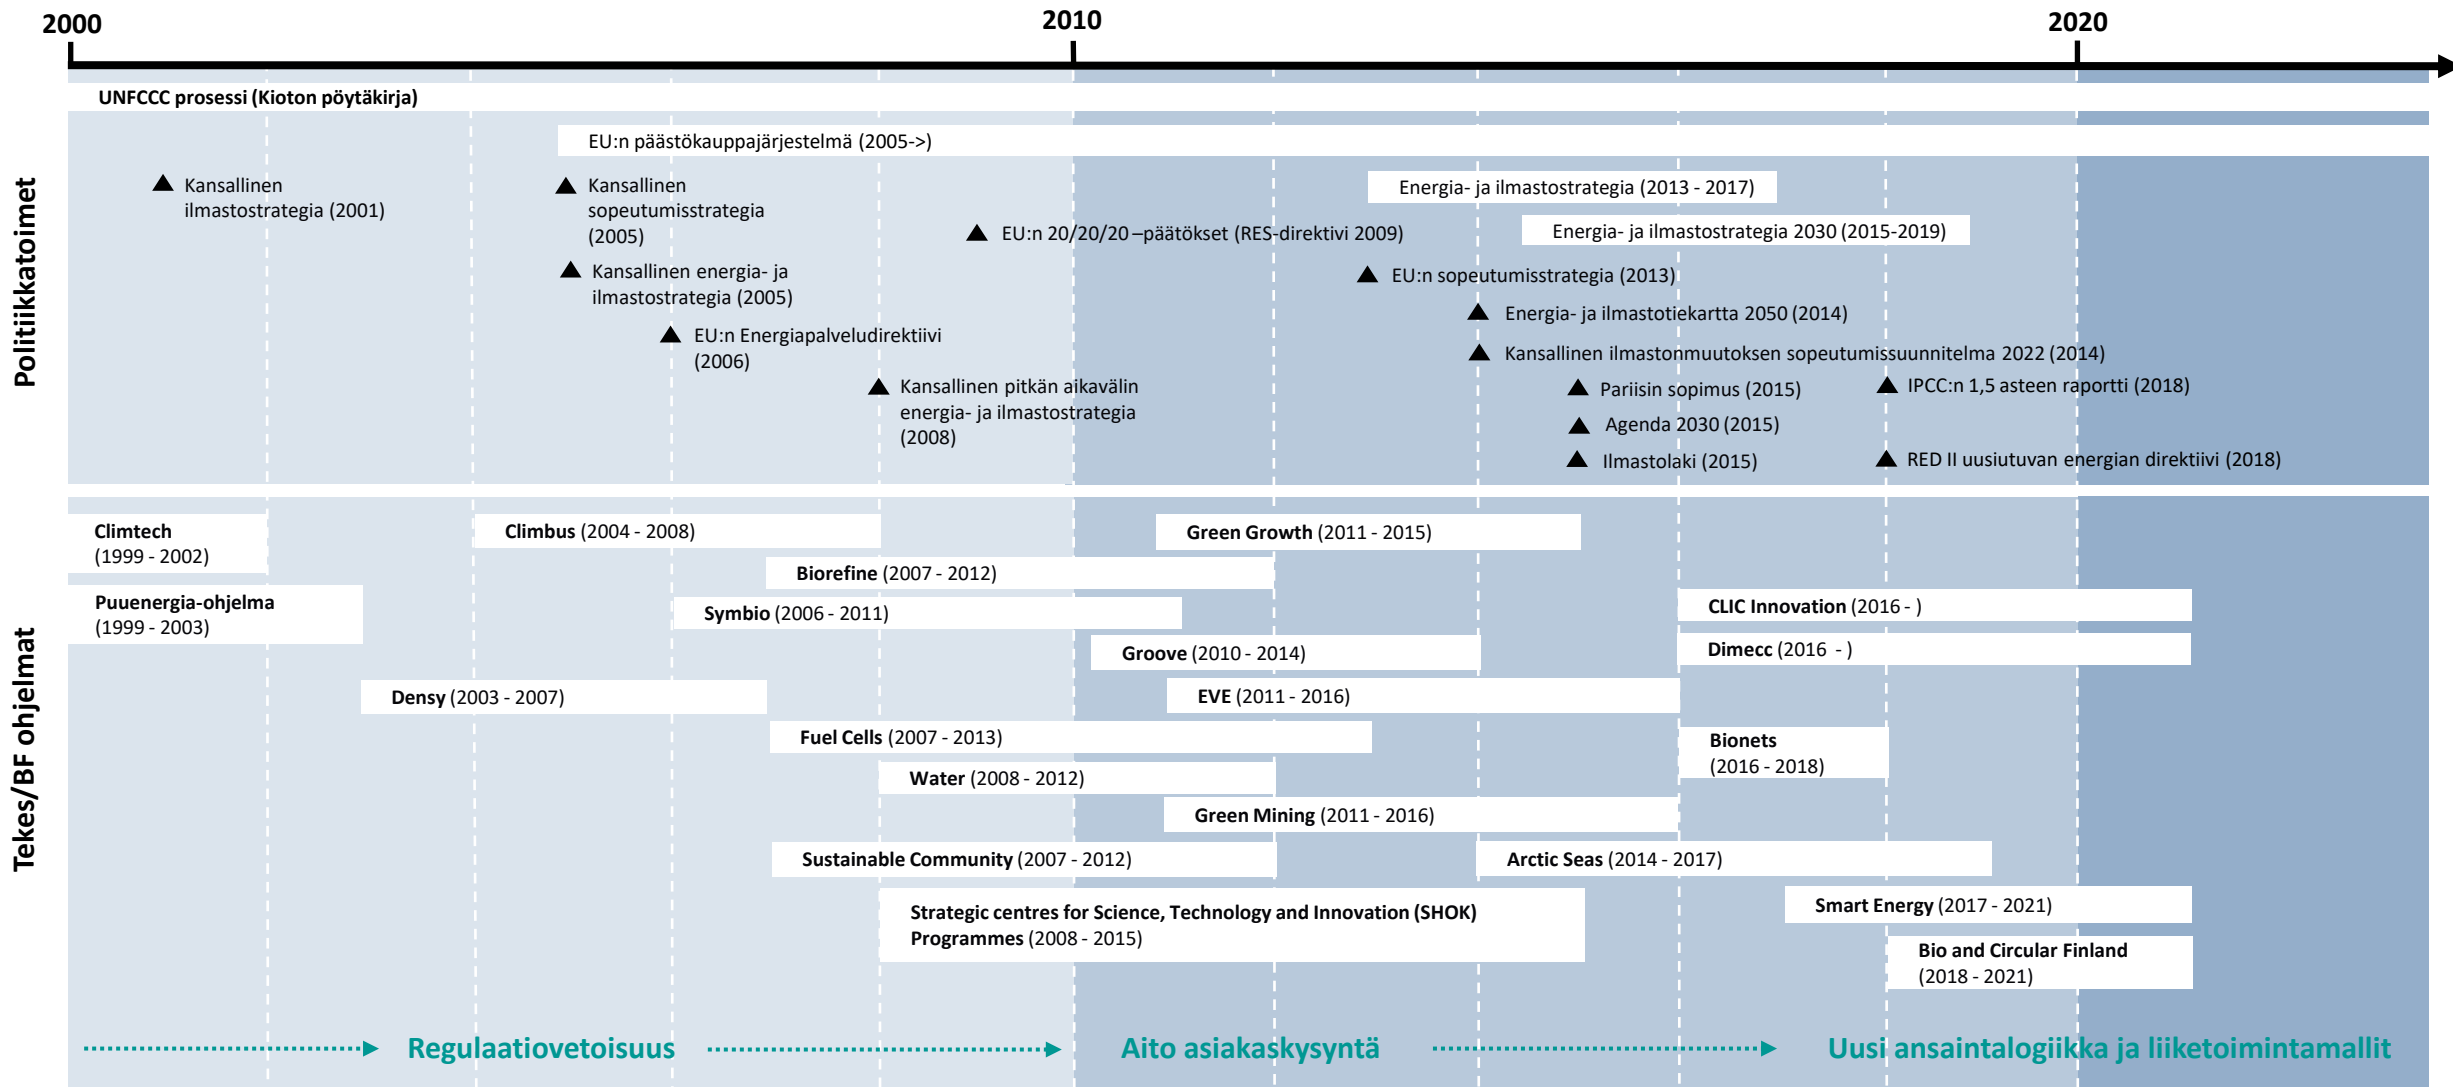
2000 2010 2020

Politiikkatoimet

UNFCCC prosessi (Kioton pöytäkirja)

EU:n päästökauppajärjestelmä (2005->)

Kansallinen ilmastostrategia (2001)

Kansallinen sopeutumisstrategia (2005)

Kansallinen energia- ja ilmastostrategia (2005)

EU:n Energiapalveludirektiivi (2006)

Kansallinen pitkän aikavälin energia- ja ilmastostrategia (2008)

EU:n 20/20/20 –päätökset (RES-direktivi 2009)

Energia- ja ilmastostrategia (2013 - 2017)

Energia- ja ilmastostrategia 2030 (2015-2019)

EU:n sopeutumisstrategia (2013)

Energia- ja ilmastotiekartta 2050 (2014)

Kansallinen ilmastonmuutoksen sopeutumissuunnitelma 2022 (2014)

Pariisin sopimus (2015)

IPCC:n 1,5 asteen raportti (2018)

Agenda 2030 (2015)

Ilmastolaki (2015)

RED II uusiutuvan energian direktiivi (2018)

Tekes/BF ohjelmat

Climtech (1999 - 2002)

Climbus (2004 - 2008)

Green Growth (2011 - 2015)

Biorefine (2007 - 2012)

Puuenergia-ohjelma (1999 - 2003)

Symbio (2006 - 2011)

CLIC Innovation (2016 - )

Groove (2010 - 2014)

Dimecc (2016 - )

Densy (2003 - 2007)

EVE (2011 - 2016)

Fuel Cells (2007 - 2013)

Bionets (2016 - 2018)

Water (2008 - 2012)

Green Mining (2011 - 2016)

Sustainable Community (2007 - 2012)

Arctic Seas (2014 - 2017)

Smart Energy (2017 - 2021)

Strategic centres for Science, Technology and Innovation (SHOK) Programmes (2008 - 2015)

Bio and Circular Finland (2018 - 2021)

Regulaatiovetoisuus

Aito asiakaskysyntä

Uusi ansaintalogiikka ja liiketoimintamallit